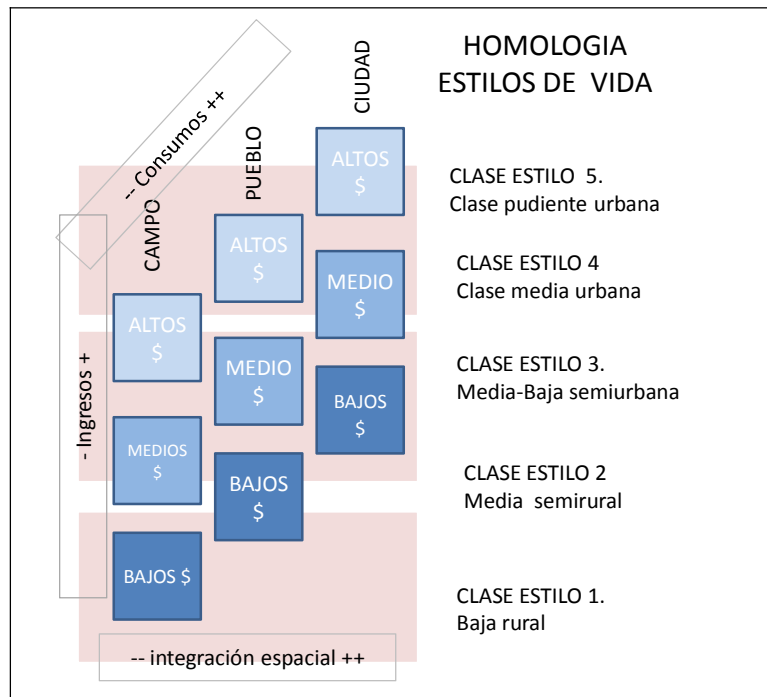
HOMOLOGIA
ESTILOS DE VIDA

-- Consumos ++

CIUDAD

PUEBLO

CAMPO

ALTOS
$

ALTOS
$

MEDIO
$

ALTOS
$

MEDIO
$

BAJOS
$

MEDIOS
$

BAJOS
$

BAJOS $

- Ingresos +

-- integración espacial ++

CLASE ESTILO 5.
Clase pudiente urbana

CLASE ESTILO 4
Clase media urbana

CLASE ESTILO 3.
Media-Baja semiurbana

CLASE ESTILO 2
Media semirural

CLASE ESTILO 1.
Baja rural